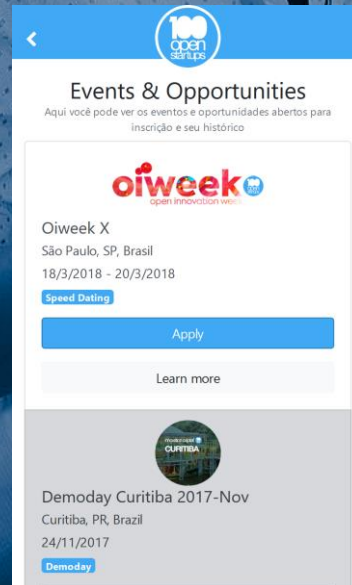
<

100 open startups

Events & Opportunities

Aqui você pode ver os eventos e oportunidades abertos para inscrição e seu histórico

oiweek

open innovation week

Oiweek X

São Paulo, SP, Brasil

18/3/2018 - 20/3/2018

Speed Dating

Apply

Learn more

CURITIBA

Demoday Curitiba 2017-Nov

Curitiba, PR, Brazil

24/11/2017

Demoday